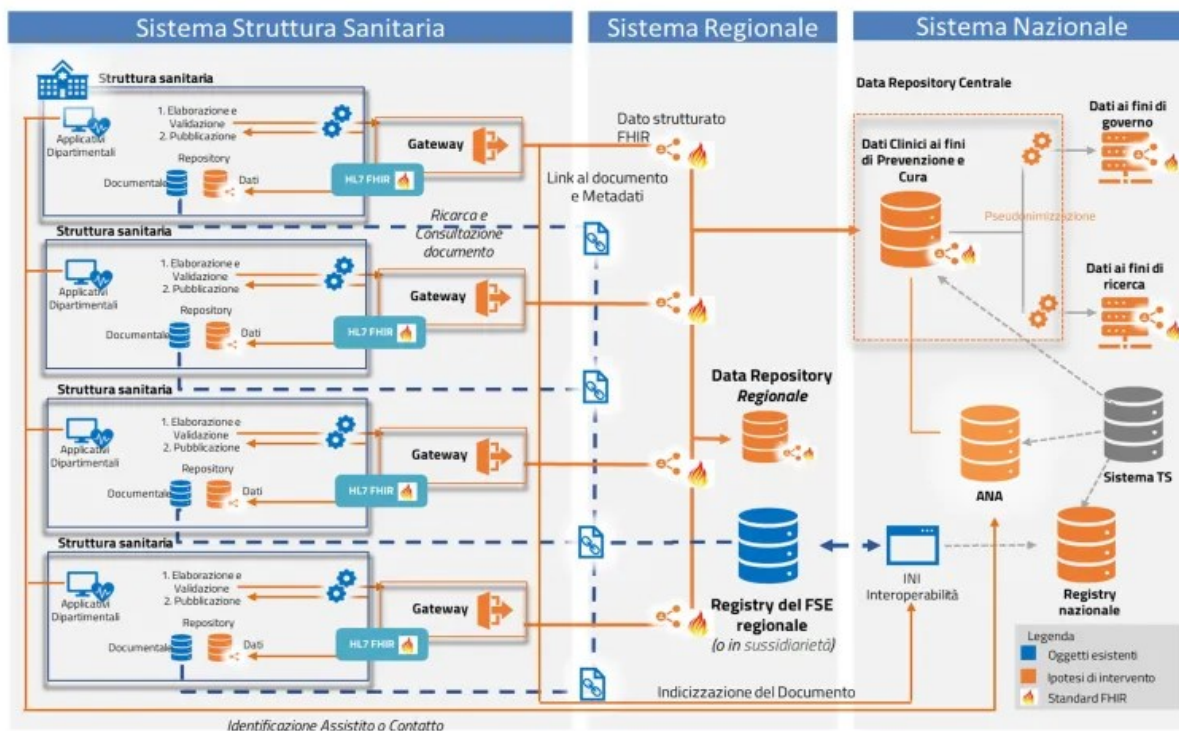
Sistema Struttura Sanitaria

Sistema Regionale

Sistema Nazionale

Struttura sanitaria

Applicativi Dipartimentali

1. Elaborazione e Validazione
2. Pubblicazione

Repository

Documentale

Dati

Gateway

HL7 FHIR

Dato strutturato FHIR

Link al documento e Metadati

Ricarca e Consultazione documento

Struttura sanitaria

Applicativi Dipartimentali

1. Elaborazione e Validazione
2. Pubblicazione

Repository

Documentale

Dati

Gateway

HL7 FHIR

Struttura sanitaria

Applicativi Dipartimentali

1. Elaborazione e Validazione
2. Pubblicazione

Repository

Documentale

Dati

Gateway

HL7 FHIR

Struttura sanitaria

Applicativi Dipartimentali

1. Elaborazione e Validazione
2. Pubblicazione

Repository

Documentale

Dati

Gateway

HL7 FHIR

Data Repository Regionale

Registry del FSE regionale
(o in sussidiarietà)

Indicizzazione del Documento

Identificazione Assistito o Contatto

Data Repository Centrale

Dati Clinici ai fini di Prevenzione e Cura

Pseudonimizzazione

Dati ai fini di governo

Dati ai fini di ricerca

ANA

Sistema TS

INI Interoperabilità

Registry nazionale

Legenda
Oggetti esistenti
Ipotesi di intervento
Standard FHIR